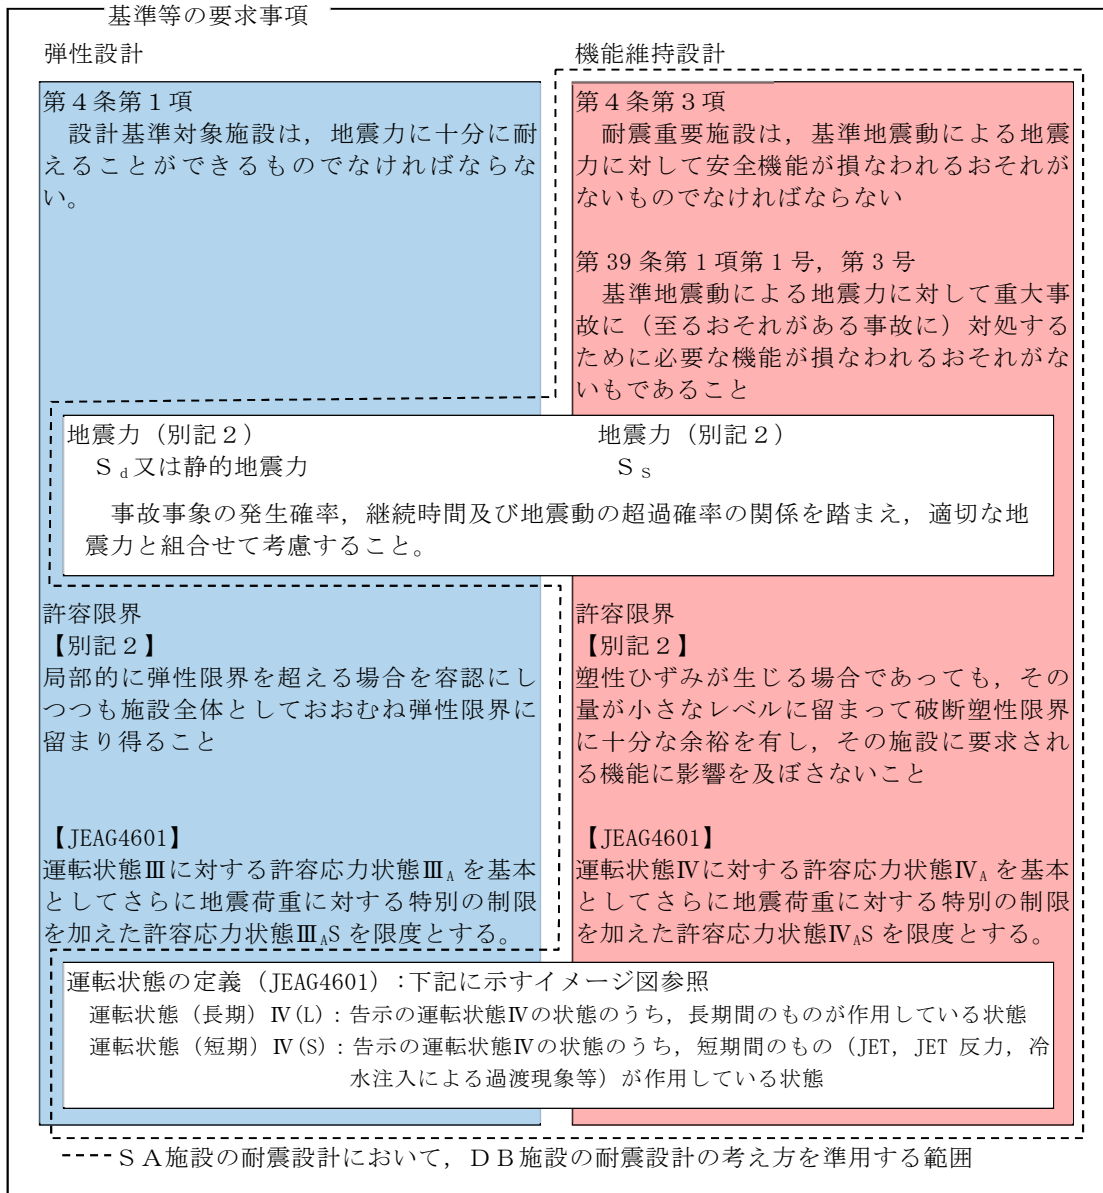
基準等の要求事項

弾性設計

第４条第１項
設計基準対象施設は，地震力に十分に耐えることができるものでなければならない。

機能維持設計

第４条第３項
耐震重要施設は，基準地震動による地震力に対して安全機能が損なわれるおそれがないものでなければならない

第 39 条第１項第１号，第３号
基準地震動による地震力に対して重大事故に（至るおそれがある事故に）対処するために必要な機能が損なわれるおそれがないもであること

地震力（別記２）
$S_d$又は静的地震力

地震力（別記２）
$S_S$

事故事象の発生確率，継続時間及び地震動の超過確率の関係を踏まえ，適切な地震力と組合せて考慮すること。

許容限界
【別記２】
局部的に弾性限界を超える場合を容認しつつも施設全体としておおむね弾性限界に留まり得ること

【JEAG4601】
運転状態Ⅲに対する許容応力状態$Ⅲ_A$を基本としてさらに地震荷重に対する特別の制限を加えた許容応力状態$Ⅲ_A$S を限度とする。

許容限界
【別記２】
塑性ひずみが生じる場合であっても，その量が小さなレベルに留まって破断塑性限界に十分な余裕を有し，その施設に要求される機能に影響を及ぼさないこと

【JEAG4601】
運転状態Ⅳに対する許容応力状態$Ⅳ_A$を基本としてさらに地震荷重に対する特別の制限を加えた許容応力状態$Ⅳ_A$S を限度とする。

運転状態の定義（JEAG4601）：下記に示すイメージ図参照
運転状態（長期）Ⅳ(L)：告示の運転状態Ⅳの状態のうち，長期間のものが作用している状態
運転状態（短期）Ⅳ(S)：告示の運転状態Ⅳの状態のうち，短期間のもの（JET，JET 反力，冷水注入による過渡現象等）が作用している状態

ＳＡ施設の耐震設計において，ＤＢ施設の耐震設計の考え方を準用する範囲